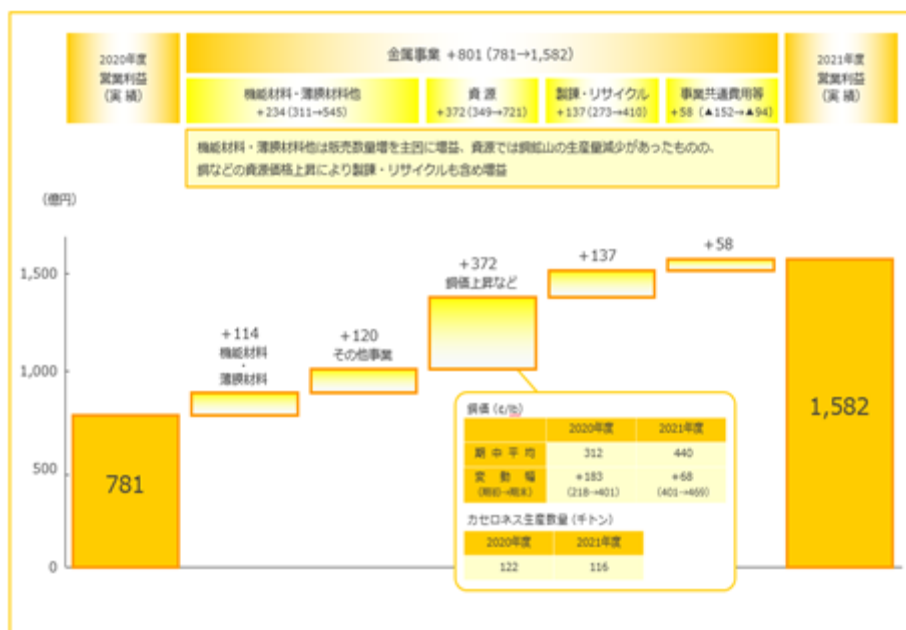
2020年度
営業利益
（実績）

金属事業 +801（781→1,582）

機能材料・薄膜材料他
+234（311→545）

資源
+372（349→721）

製錬・リサイクル
+137（273→410）

事業共通費用等
+58（▲152→▲94）

2021年度
営業利益
（実績）

機能材料・薄膜材料他は販売数量増を主因に増益、資源では銅鉱山の生産量減少があったものの、銅などの資源価格上昇により製錬・リサイクルも含め増益

（億円）

1,500

1,000

500

0

781

+114
機能材料
・
薄膜材料

+120
その他事業

+372
銅価上昇など

+137

+58

1,582

銅価（¢/lb）

| | 2020年度 | 2021年度 |
|---|---|---|
| 期中平均 | 312 | 440 |
| 変動幅（期初→期末） | +183（218→401） | +68（401→469） |

カセロネス生産数量（千トン）

| 2020年度 | 2021年度 |
|---|---|
| 122 | 116 |